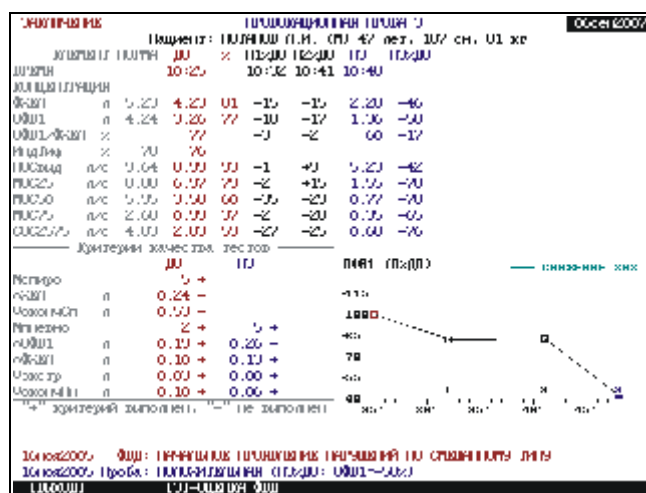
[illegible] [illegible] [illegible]

Пациент: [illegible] 47 лет, 107 см, 01 кг

| | | ДО | % | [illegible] | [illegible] | ПО | ПО/ДО |
|---|---|---|---|---|---|---|---|
| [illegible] | | 10:25 | | 10:32 | 10:41 | 10:40 | |
| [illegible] | | | | | | | |
| ФЖЕЛ | л | 5.20 | 4.20 | 01 | −15 | −15 | 2.20 | −46 |
| ОФВ1 | л | 4.24 | 3.26 | 77 | −10 | −17 | 1.96 | −50 |
| ОФВ1/ФЖЕЛ | % | | 77 | | −3 | −2 | 60 | −17 |
| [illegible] | % | 70 | 76 | | | | | |
| ПОС | л/с | 9.64 | 0.09 | 93 | −1 | +9 | 5.20 | −42 |
| МОС25 | л/с | 0.00 | 6.97 | 79 | −2 | +15 | 1.95 | −70 |
| МОС50 | л/с | 5.55 | 3.30 | 60 | −35 | −20 | 0.77 | −70 |
| МОС75 | л/с | 2.00 | 0.99 | 37 | −2 | −20 | 0.35 | −65 |
| СОС2575 | л/с | 4.03 | 2.00 | 50 | −27 | −25 | 0.60 | −76 |

Критерии качества тестов

| | | ДО | ПО |
|---|---|---|---|
| Попыток | | 5 + | |
| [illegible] | л | 0.24 − | |
| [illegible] | л | 0.53 − | |
| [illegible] | | 2 + | 5 + |
| ΔОФВ1 | л | 0.19 + | 0.20 − |
| ΔФЖЕЛ | л | 0.10 + | 0.13 + |
| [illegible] | л | 0.03 + | 0.00 + |
| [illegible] | л | 0.10 + | 0.06 + |

"+" критерий выполнен, "−" не выполнен

ОФВ1 (ПО/ДО) — снижение ххх

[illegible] 100 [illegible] 70 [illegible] 40

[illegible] ФВД: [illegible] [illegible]
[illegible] Проба: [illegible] (ПО/ДО: ОФВ1=−50%)
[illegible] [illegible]